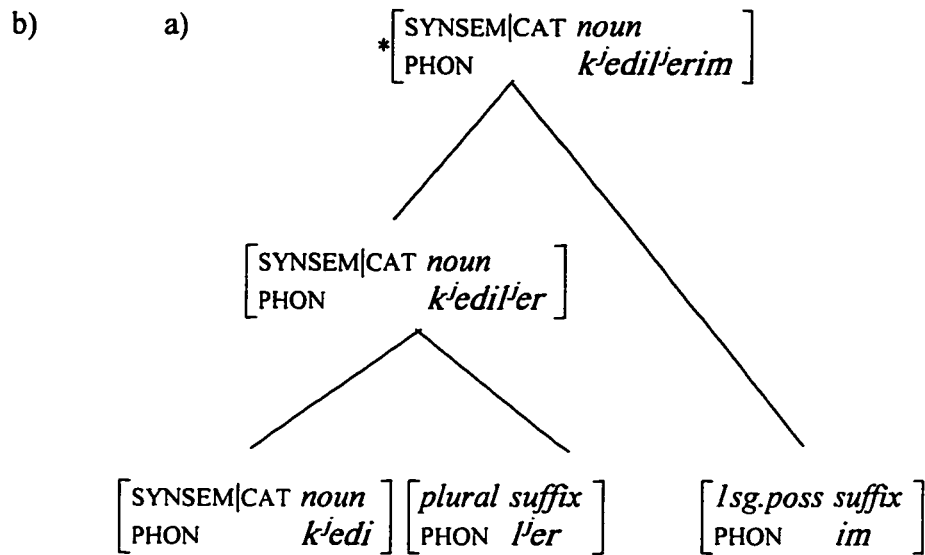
b) a)

$*\begin{bmatrix} \text{SYNSEM|CAT } \textit{noun} \\ \text{PHON } \textit{k}^j\textit{edil}^j\textit{erim} \end{bmatrix}$

$\begin{bmatrix} \text{SYNSEM|CAT } \textit{noun} \\ \text{PHON } \textit{k}^j\textit{edil}^j\textit{er} \end{bmatrix}$

$\begin{bmatrix} \text{SYNSEM|CAT } \textit{noun} \\ \text{PHON } \textit{k}^j\textit{edi} \end{bmatrix}$ $\begin{bmatrix} \textit{plural suffix} \\ \text{PHON } \textit{l}^j\textit{er} \end{bmatrix}$ $\begin{bmatrix} \textit{1sg.poss suffix} \\ \text{PHON } \textit{im} \end{bmatrix}$